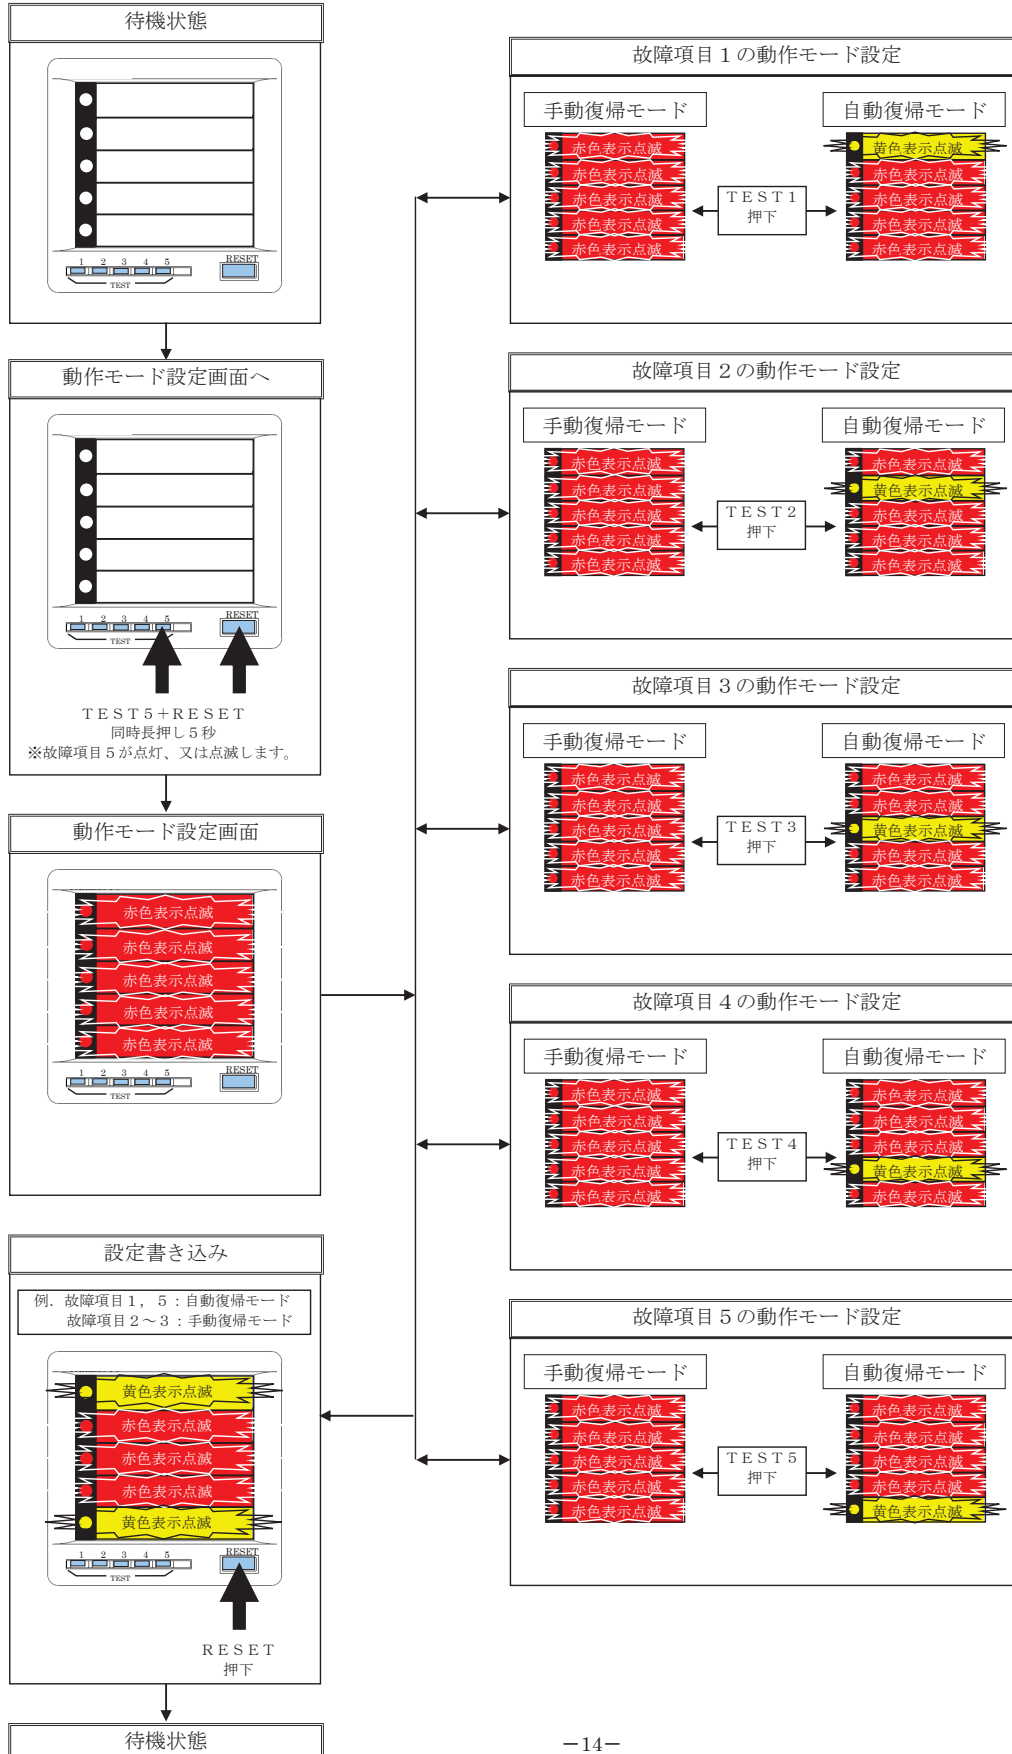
待機状態

1 2 3 4 5
TEST
RESET

動作モード設定画面へ

1 2 3 4 5
TEST
RESET

ＴＥＳＴ５＋ＲＥＳＥＴ
同時長押し５秒
※故障項目５が点灯、又は点滅します。

動作モード設定画面

赤色表示点滅
赤色表示点滅
赤色表示点滅
赤色表示点滅
赤色表示点滅

1 2 3 4 5
TEST
RESET

設定書き込み

例．故障項目１，５：自動復帰モード
故障項目２～３：手動復帰モード

黄色表示点滅
赤色表示点滅
赤色表示点滅
赤色表示点滅
黄色表示点滅

1 2 3 4 5
TEST
RESET

ＲＥＳＥＴ
押下

待機状態

故障項目１の動作モード設定

手動復帰モード
赤色表示点滅
赤色表示点滅
赤色表示点滅
赤色表示点滅
赤色表示点滅

ＴＥＳＴ１
押下

自動復帰モード
黄色表示点滅
赤色表示点滅
赤色表示点滅
赤色表示点滅
赤色表示点滅

故障項目２の動作モード設定

手動復帰モード
赤色表示点滅
赤色表示点滅
赤色表示点滅
赤色表示点滅
赤色表示点滅

ＴＥＳＴ２
押下

自動復帰モード
赤色表示点滅
黄色表示点滅
赤色表示点滅
赤色表示点滅
赤色表示点滅

故障項目３の動作モード設定

手動復帰モード
赤色表示点滅
赤色表示点滅
赤色表示点滅
赤色表示点滅
赤色表示点滅

ＴＥＳＴ３
押下

自動復帰モード
赤色表示点滅
赤色表示点滅
黄色表示点滅
赤色表示点滅
赤色表示点滅

故障項目４の動作モード設定

手動復帰モード
赤色表示点滅
赤色表示点滅
赤色表示点滅
赤色表示点滅
赤色表示点滅

ＴＥＳＴ４
押下

自動復帰モード
赤色表示点滅
赤色表示点滅
赤色表示点滅
黄色表示点滅
赤色表示点滅

故障項目５の動作モード設定

手動復帰モード
赤色表示点滅
赤色表示点滅
赤色表示点滅
赤色表示点滅
赤色表示点滅

ＴＥＳＴ５
押下

自動復帰モード
赤色表示点滅
赤色表示点滅
赤色表示点滅
赤色表示点滅
黄色表示点滅

－14－